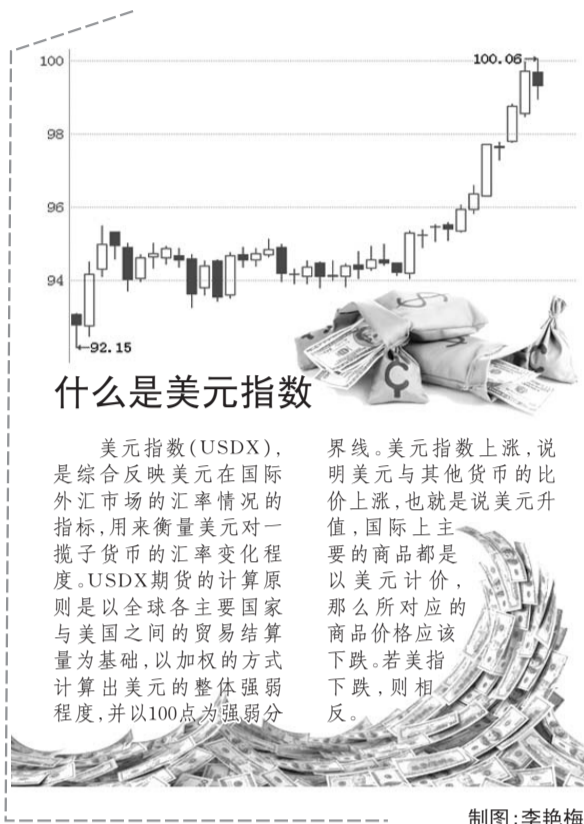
100
98
96
94
100.06
92.15

什么是美元指数

美元指数（USDX），是综合反映美元在国际外汇市场的汇率情况的指标，用来衡量美元对一揽子货币的汇率变化程度。USDX期货的计算原则是以全球各主要国家与美国之间的贸易结算量为基础，以加权的方式计算出美元的整体强弱程度，并以100点为强弱分界线。美元指数上涨，说明美元与其他货币的比价上涨，也就是说美元升值，国际上主要的商品都是以美元计价，那么所对应的商品价格应该下跌。若美指下跌，则相反。

制图：李艳梅